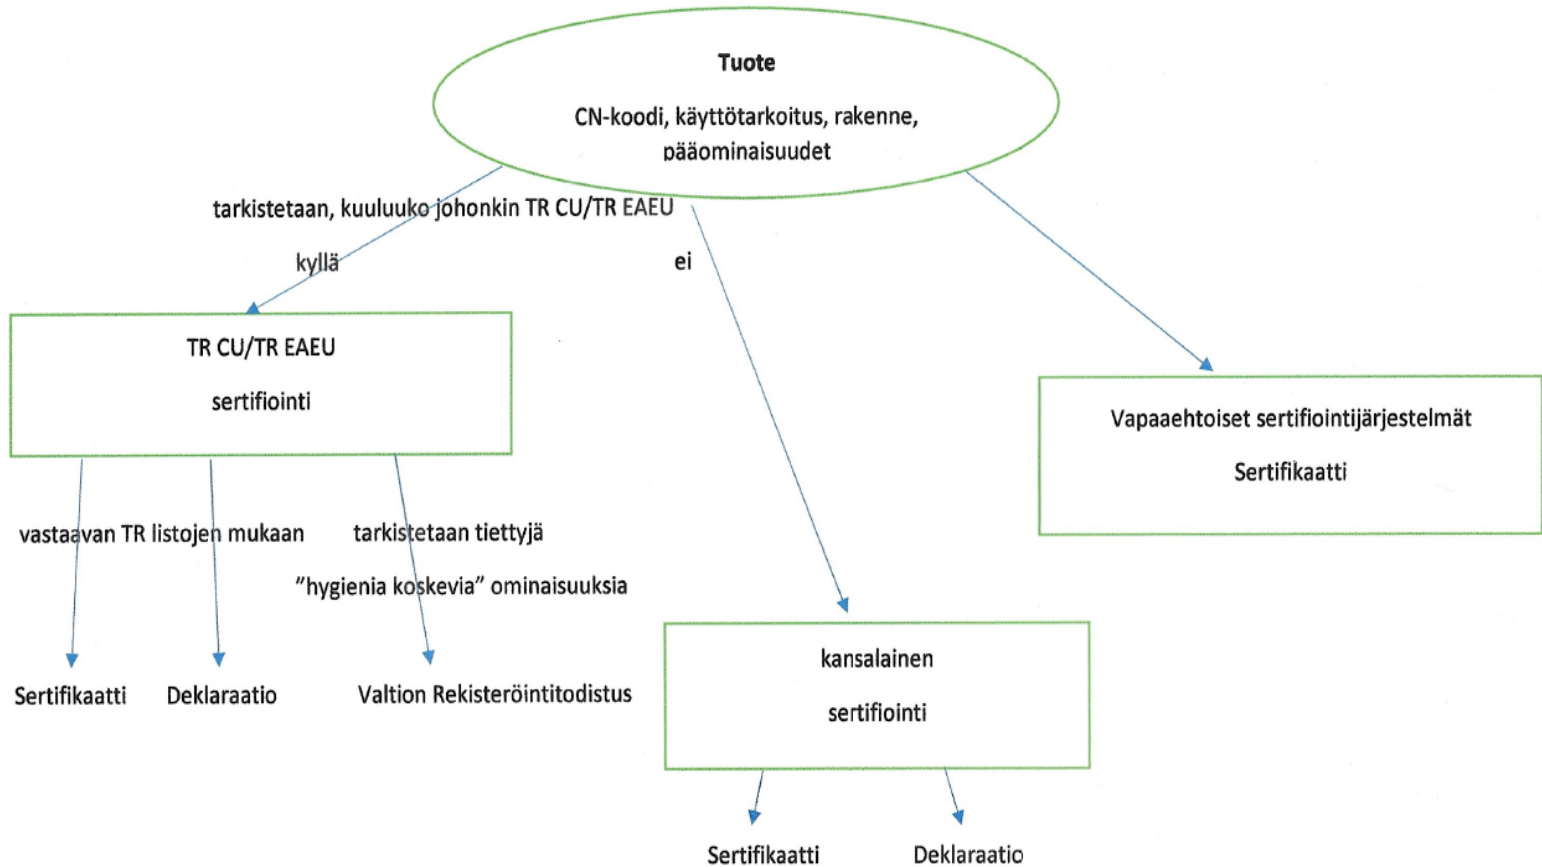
**Tuote**

CN-koodi, käyttötarkoitus, rakenne, pääominaisuudet

tarkistetaan, kuuluuko johonkin TR CU/TR EAEU

kyllä

ei

TR CU/TR EAEU

sertifiointi

Vapaaehtoiset sertifiointijärjestelmät

Sertifikaatti

vastaavan TR listojen mukaan

tarkistetaan tiettyjä "hygienia koskevia" ominaisuuksia

Sertifikaatti

Deklaraatio

Valtion Rekisteröintitodistus

kansalainen

sertifiointi

Sertifikaatti

Deklaraatio